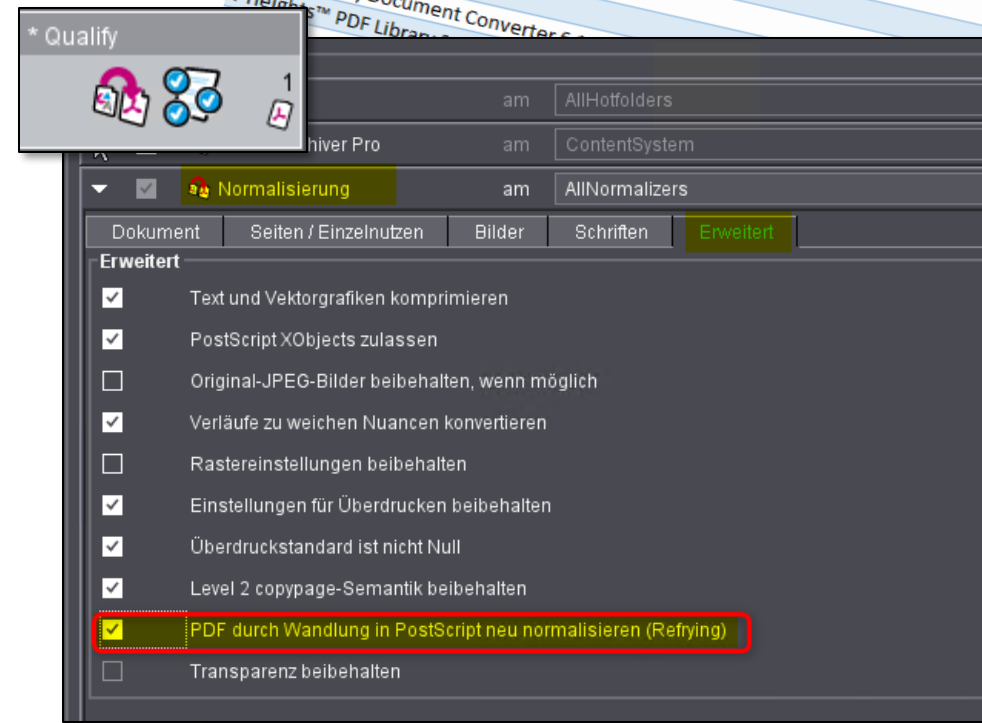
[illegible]Heights™ PDF Library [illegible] Document Converter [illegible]

* Qualify

1

am AllHotfolders

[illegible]hiver Pro am ContentSystem

Normalisierung am AllNormalizers

| Dokument | Seiten / Einzelnutzen | Bilder | Schriften | Erweitert |
|---|---|---|---|---|

Erweitert

Text und Vektorgrafiken komprimieren

PostScript XObjects zulassen

Original-JPEG-Bilder beibehalten, wenn möglich

Verläufe zu weichen Nuancen konvertieren

Rastereinstellungen beibehalten

Einstellungen für Überdrucken beibehalten

Überdruckstandard ist nicht Null

Level 2 copypage-Semantik beibehalten

PDF durch Wandlung in PostScript neu normalisieren (Refrying)

Transparenz beibehalten